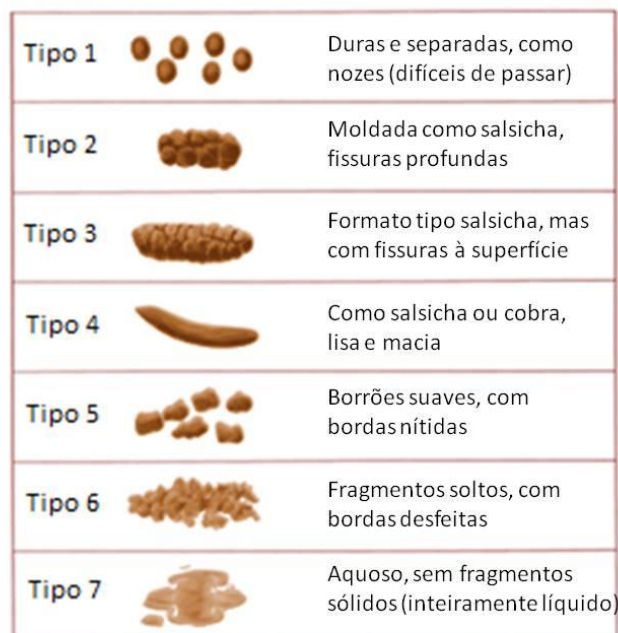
| | | |
|---|---|---|
| Tipo 1 | | Duras e separadas, como nozes (difíceis de passar) |
| Tipo 2 | | Moldada como salsicha, fissuras profundas |
| Tipo 3 | | Formato tipo salsicha, mas com fissuras à superfície |
| Tipo 4 | | Como salsicha ou cobra, lisa e macia |
| Tipo 5 | | Borrões suaves, com bordas nítidas |
| Tipo 6 | | Fragmentos soltos, com bordas desfeitas |
| Tipo 7 | | Aquoso, sem fragmentos sólidos (inteiramente líquido) |